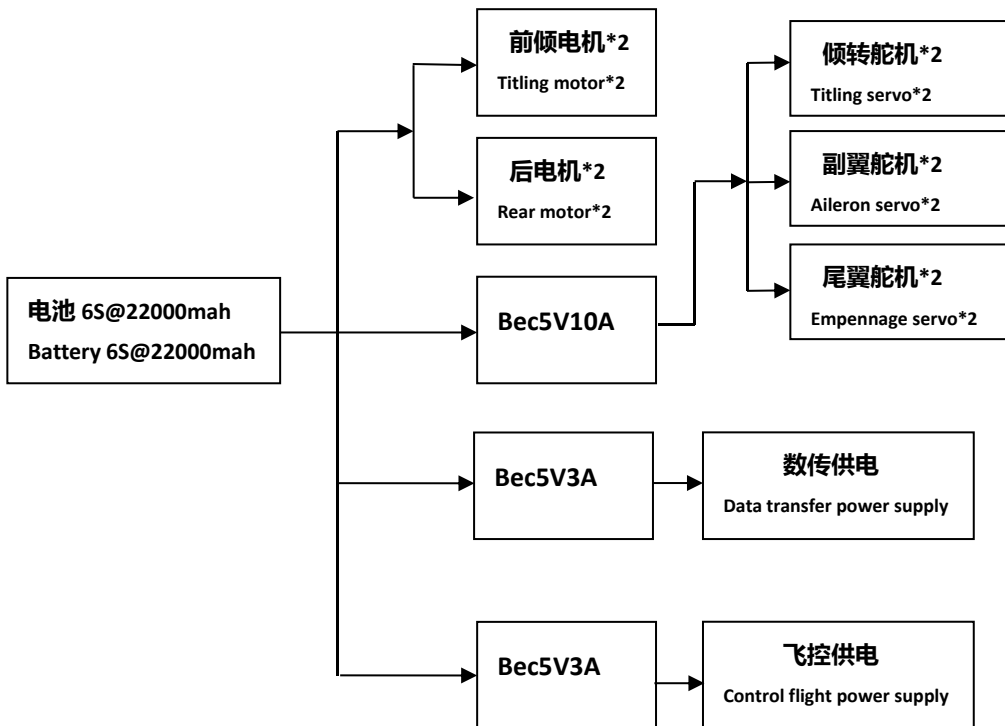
电池 6S@22000mah
Battery 6S@22000mah

前倾电机*2
Titling motor*2

后电机*2
Rear motor*2

Bec5V10A

倾转舵机*2
Titling servo*2

副翼舵机*2
Aileron servo*2

尾翼舵机*2
Empennage servo*2

Bec5V3A

数传供电
Data transfer power supply

Bec5V3A

飞控供电
Control flight power supply